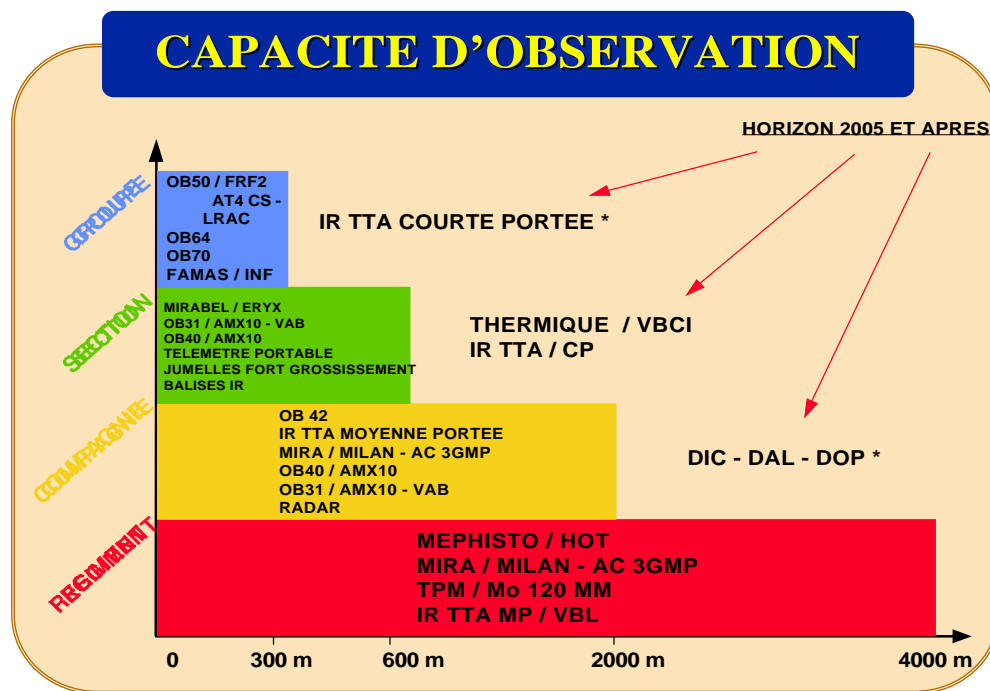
CAPACITE D'OBSERVATION

HORIZON 2005 ET APRES

GROUPE

OB50 / FRF2
AT4 CS - LRAC
OB64
OB70
FAMAS / INF

IR TTA COURTE PORTEE *

SECTION

MIRABEL / ERYX
OB31 / AMX10 - VAB
OB40 / AMX10
TELEMETRE PORTABLE
JUMELLES FORT GROSSISSEMENT
BALISES IR

THERMIQUE / VBCI
IR TTA / CP

COMPAGNIE

OB 42
IR TTA MOYENNE PORTEE
MIRA / MILAN - AC 3GMP
OB40 / AMX10
OB31 / AMX10 - VAB
RADAR

DIC - DAL - DOP *

REGIMENT

MEPHISTO / HOT
MIRA / MILAN - AC 3GMP
TPM / Mo 120 MM
IR TTA MP / VBL

0 300 m 600 m 2000 m 4000 m